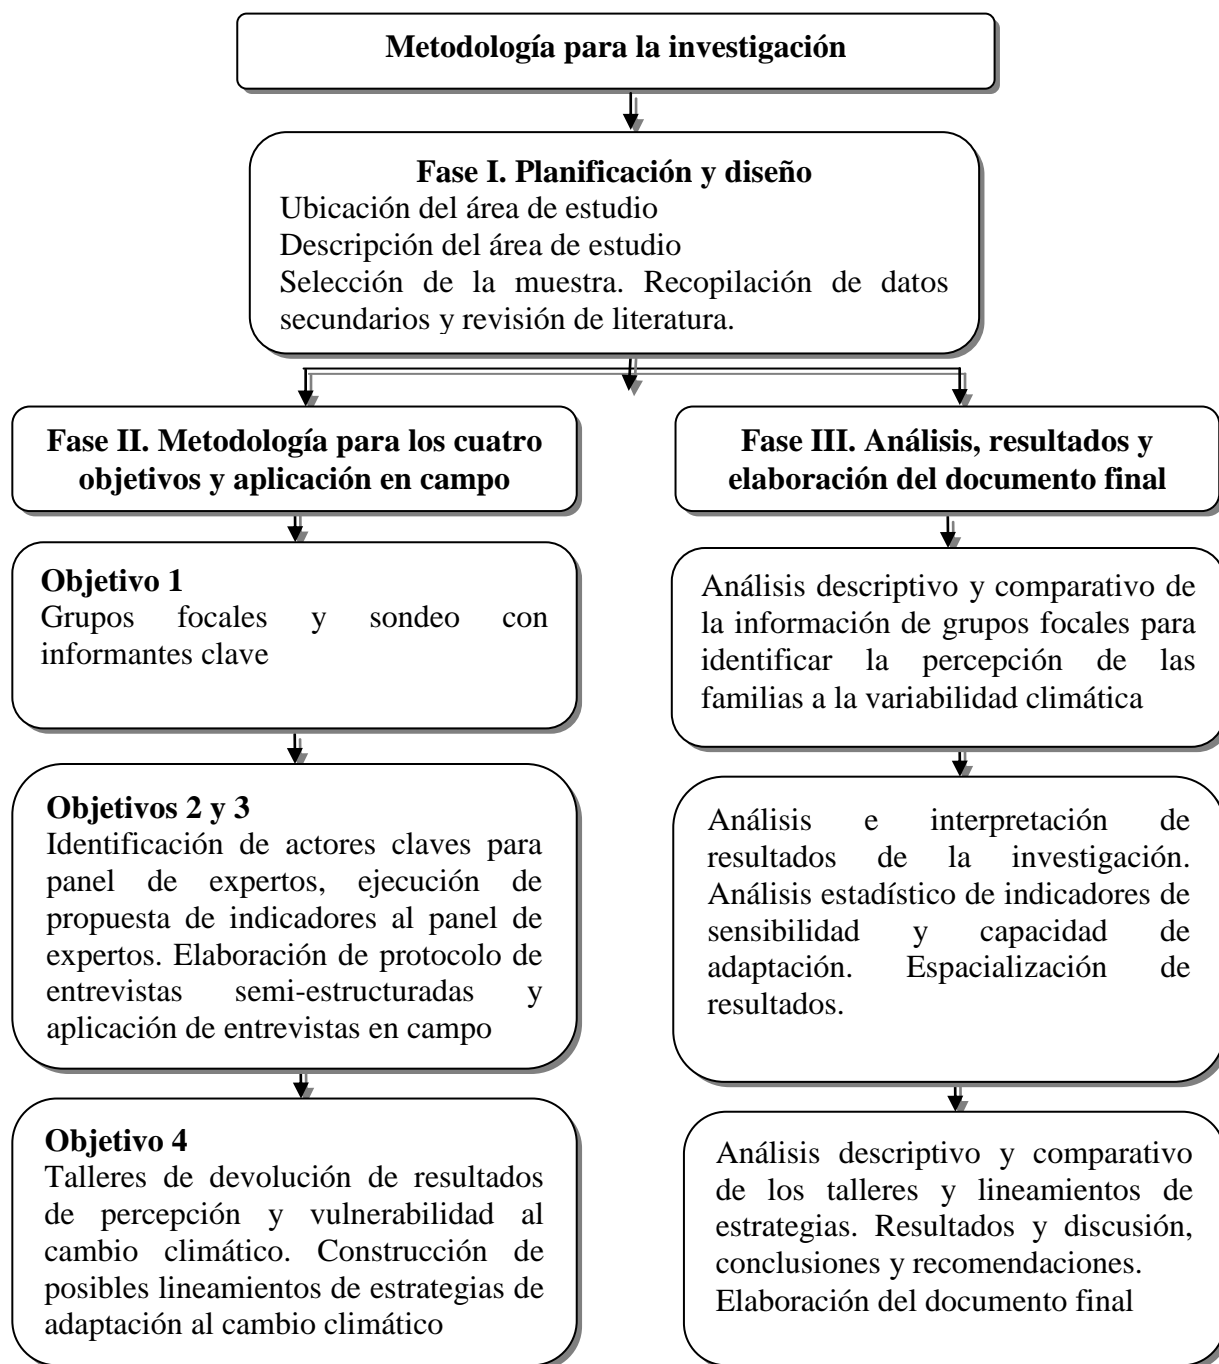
**Metodología para la investigación**

**Fase I. Planificación y diseño**
Ubicación del área de estudio
Descripción del área de estudio
Selección de la muestra. Recopilación de datos secundarios y revisión de literatura.

**Fase II. Metodología para los cuatro objetivos y aplicación en campo**

**Objetivo 1**
Grupos focales y sondeo con informantes clave

**Objetivos 2 y 3**
Identificación de actores claves para panel de expertos, ejecución de propuesta de indicadores al panel de expertos. Elaboración de protocolo de entrevistas semi-estructuradas y aplicación de entrevistas en campo

**Objetivo 4**
Talleres de devolución de resultados de percepción y vulnerabilidad al cambio climático. Construcción de posibles lineamientos de estrategias de adaptación al cambio climático

**Fase III. Análisis, resultados y elaboración del documento final**

Análisis descriptivo y comparativo de la información de grupos focales para identificar la percepción de las familias a la variabilidad climática

Análisis e interpretación de resultados de la investigación. Análisis estadístico de indicadores de sensibilidad y capacidad de adaptación. Espacialización de resultados.

Análisis descriptivo y comparativo de los talleres y lineamientos de estrategias. Resultados y discusión, conclusiones y recomendaciones.
Elaboración del documento final